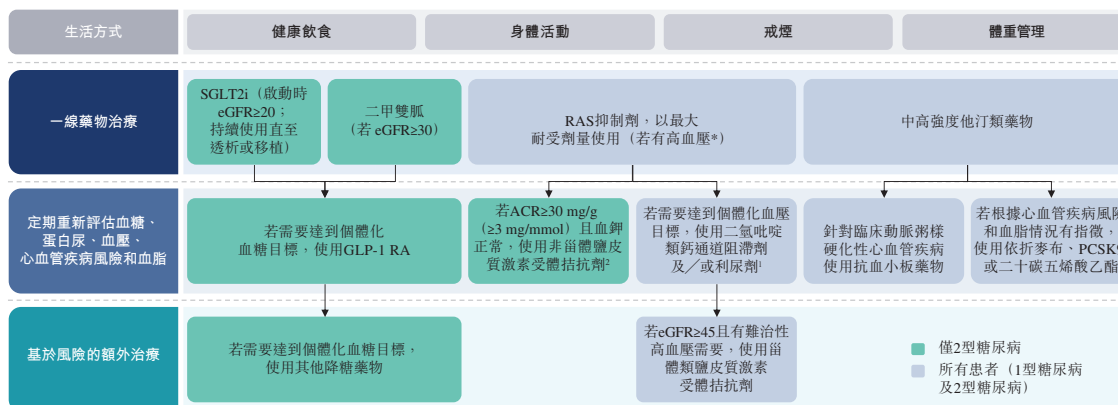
生活方式

健康飲食

身體活動

戒煙

體重管理

一線藥物治療

SGLT2i（啟動時 eGFR≥20；持續使用直至透析或移植）

二甲雙胍（若 eGFR≥30）

RAS抑制劑，以最大耐受劑量使用（若有高血壓*）

中高強度他汀類藥物

定期重新評估血糖、蛋白尿、血壓、心血管疾病風險和血脂

若需要達到個體化血糖目標，使用GLP-1 RA

若ACR≥30 mg/g（≥3 mg/mmol）且血鉀正常，使用非甾體鹽皮質激素受體拮抗劑²

若需要達到個體化血壓目標，使用二氫吡啶類鈣通道阻滯劑及／或利尿劑¹

針對臨床動脈粥樣硬化性心血管疾病使用抗血小板藥物

若根據心血管疾病風險和血脂情況有指徵，使用依折麥布、PCSK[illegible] 或二十碳五烯酸乙酯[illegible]

基於風險的額外治療

若需要達到個體化血糖目標，使用其他降糖藥物

若eGFR≥45且有難治性高血壓需要，使用甾體類鹽皮質激素受體拮抗劑

僅2型糖尿病

所有患者（1型糖尿病及2型糖尿病）